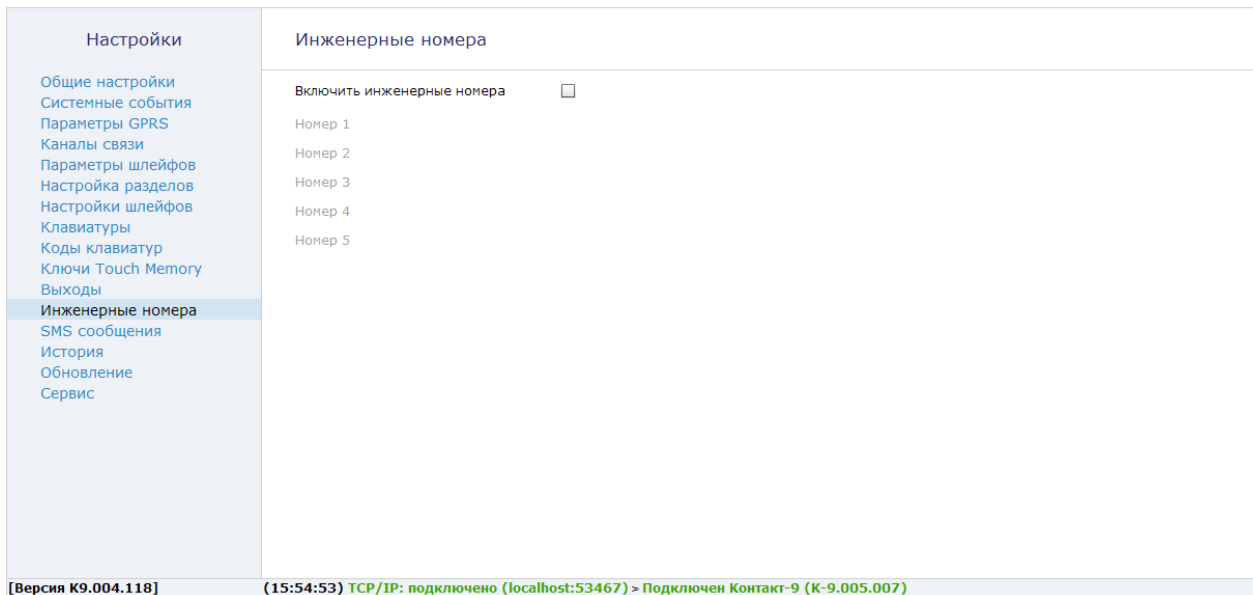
Настройки

Общие настройки
Системные события
Параметры GPRS
Каналы связи
Параметры шлейфов
Настройка разделов
Настройки шлейфов
Клавиатуры
Коды клавиатур
Ключи Touch Memory
Выходы
Инженерные номера
SMS сообщения
История
Обновление
Сервис

Инженерные номера

Включить инженерные номера

Номер 1
Номер 2
Номер 3
Номер 4
Номер 5

[Версия К9.004.118]

(15:54:53) TCP/IP: подключено (localhost:53467) > Подключен Контакт-9 (К-9.005.007)